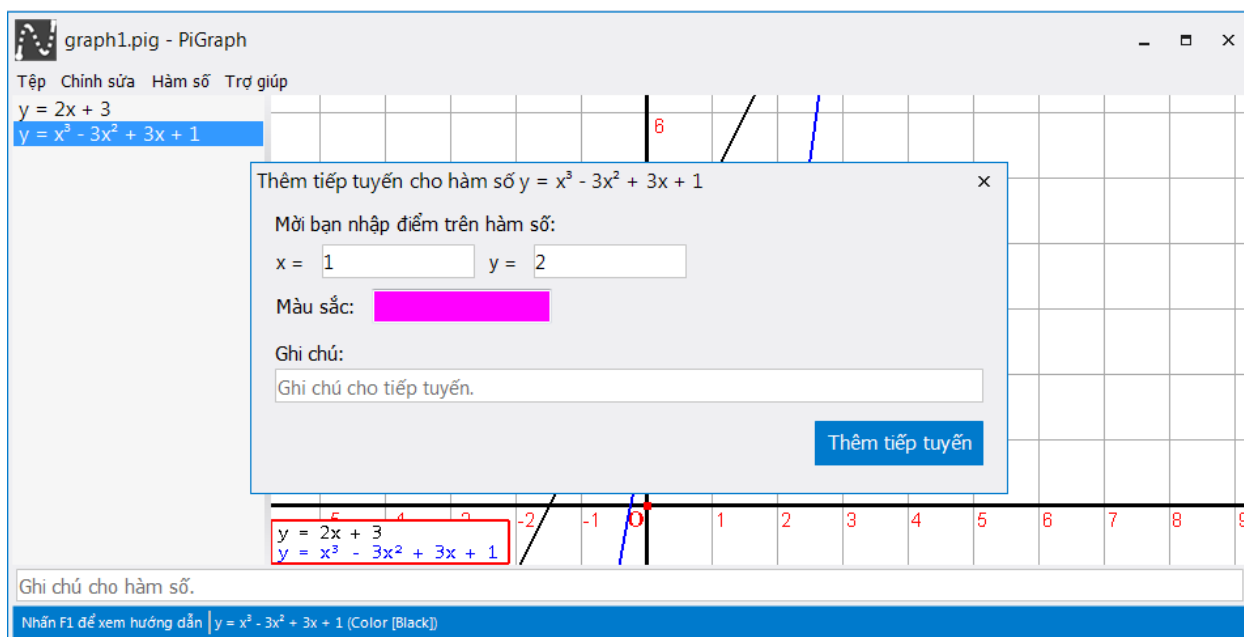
graph1.pig - PiGraph

Tệp Chỉnh sửa Hàm số Trợ giúp

$y = 2x + 3$
$y = x^3 - 3x^2 + 3x + 1$

6

Thêm tiếp tuyến cho hàm số $y = x^3 - 3x^2 + 3x + 1$ ×

Mời bạn nhập điểm trên hàm số:

x = 1 y = 2

Màu sắc:

Ghi chú:

Ghi chú cho tiếp tuyến.

Thêm tiếp tuyến

-5 -4 -3 -2 -1 O 1 2 3 4 5 6 7 8 9

$y = 2x + 3$
$y = x^3 - 3x^2 + 3x + 1$

Ghi chú cho hàm số.

Nhấn F1 để xem hướng dẫn | $y = x^3 - 3x^2 + 3x + 1$ (Color [Black])